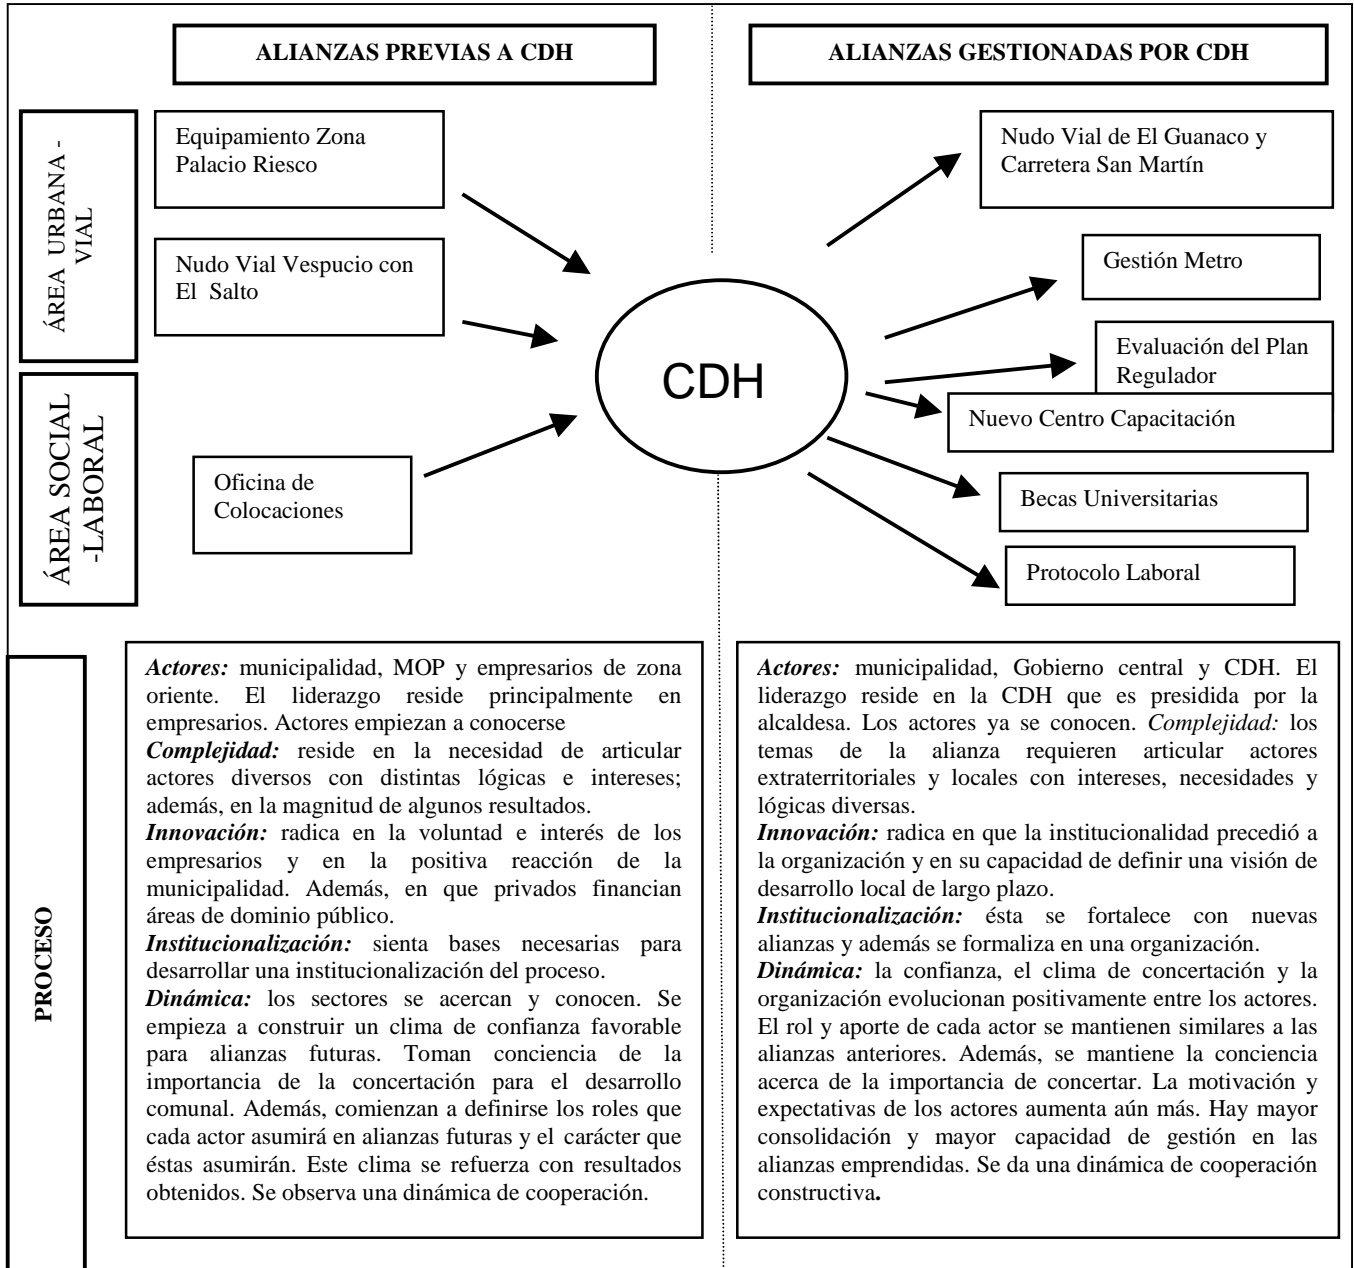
ALIANZAS PREVIAS A CDH

ALIANZAS GESTIONADAS POR CDH

ÁREA URBANA - VIAL

Equipamiento Zona Palacio Riesco

Nudo Vial Vespucio con El Salto

ÁREA SOCIAL -LABORAL

Oficina de Colocaciones

CDH

Nudo Vial de El Guanaco y Carretera San Martín

Gestión Metro

Evaluación del Plan Regulador

Nuevo Centro Capacitación

Becas Universitarias

Protocolo Laboral

PROCESO

*Actores:* municipalidad, MOP y empresarios de zona oriente. El liderazgo reside principalmente en empresarios. Actores empiezan a conocerse
*Complejidad:* reside en la necesidad de articular actores diversos con distintas lógicas e intereses; además, en la magnitud de algunos resultados.
*Innovación:* radica en la voluntad e interés de los empresarios y en la positiva reacción de la municipalidad. Además, en que privados financian áreas de dominio público.
*Institucionalización:* sienta bases necesarias para desarrollar una institucionalización del proceso.
*Dinámica:* los sectores se acercan y conocen. Se empieza a construir un clima de confianza favorable para alianzas futuras. Toman conciencia de la importancia de la concertación para el desarrollo comunal. Además, comienzan a definirse los roles que cada actor asumirá en alianzas futuras y el carácter que éstas asumirán. Este clima se refuerza con resultados obtenidos. Se observa una dinámica de cooperación.

*Actores:* municipalidad, Gobierno central y CDH. El liderazgo reside en la CDH que es presidida por la alcaldesa. Los actores ya se conocen. *Complejidad:* los temas de la alianza requieren articular actores extraterritoriales y locales con intereses, necesidades y lógicas diversas.
*Innovación:* radica en que la institucionalidad precedió a la organización y en su capacidad de definir una visión de desarrollo local de largo plazo.
*Institucionalización:* ésta se fortalece con nuevas alianzas y además se formaliza en una organización.
*Dinámica:* la confianza, el clima de concertación y la organización evolucionan positivamente entre los actores. El rol y aporte de cada actor se mantienen similares a las alianzas anteriores. Además, se mantiene la conciencia acerca de la importancia de concertar. La motivación y expectativas de los actores aumenta aún más. Hay mayor consolidación y mayor capacidad de gestión en las alianzas emprendidas. Se da una dinámica de cooperación constructiva.